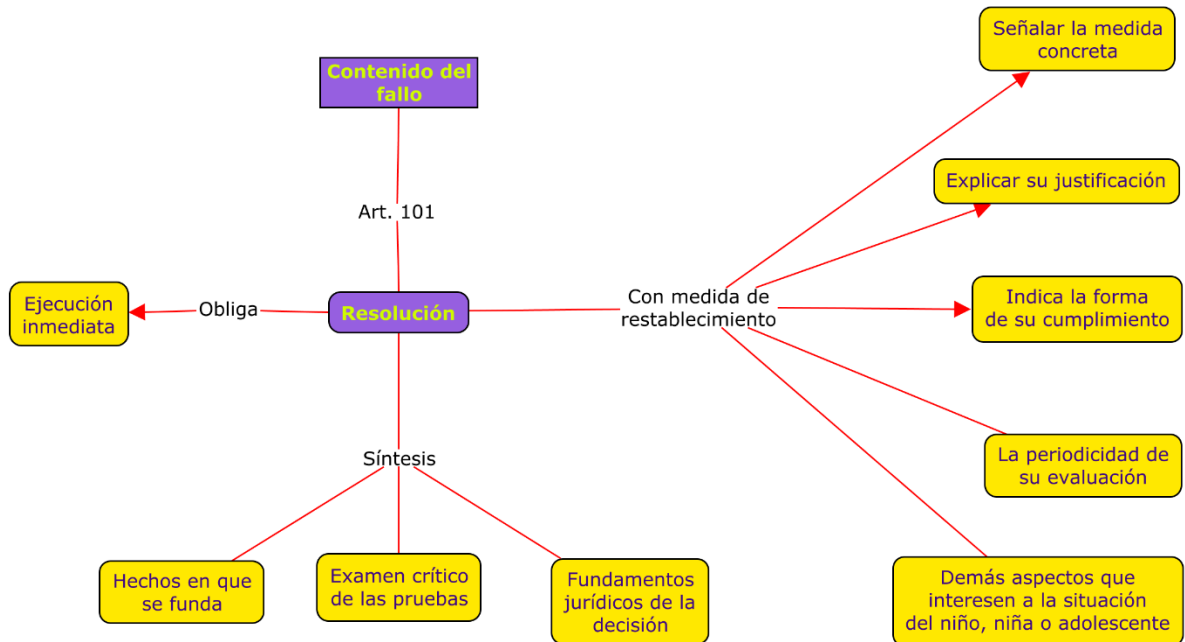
Contenido del fallo

Art. 101

Ejecución inmediata

Obliga

Resolución

Con medida de restablecimiento

Señalar la medida concreta

Explicar su justificación

Indica la forma de su cumplimiento

La periodicidad de su evaluación

Demás aspectos que interesen a la situación del niño, niña o adolescente

Síntesis

Hechos en que se funda

Examen crítico de las pruebas

Fundamentos jurídicos de la decisión